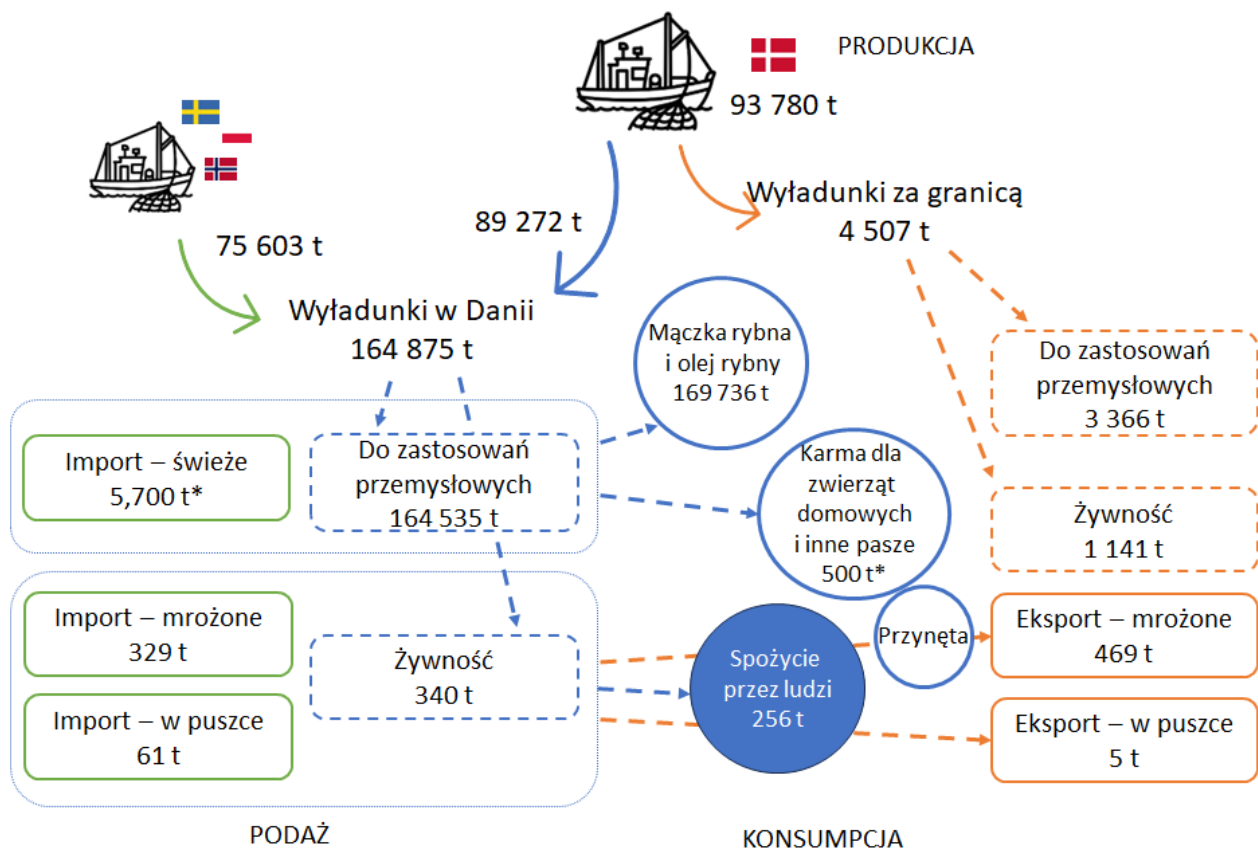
PRODUKCJA

93 780 t

75 603 t

89 272 t

Wyładunki za granicą
4 507 t

Wyładunki w Danii
164 875 t

Mączka rybna i olej rybny
169 736 t

Do zastosowań przemysłowych
3 366 t

Import – świeże
5,700 t*

Do zastosowań przemysłowych
164 535 t

Karma dla zwierząt domowych i inne pasze
500 t*

Żywność
1 141 t

Import – mrożone
329 t

Żywność
340 t

Spożycie przez ludzi
256 t

Przynęta

Eksport – mrożone
469 t

Import – w puszce
61 t

Eksport – w puszce
5 t

PODAŻ

KONSUMPCJA